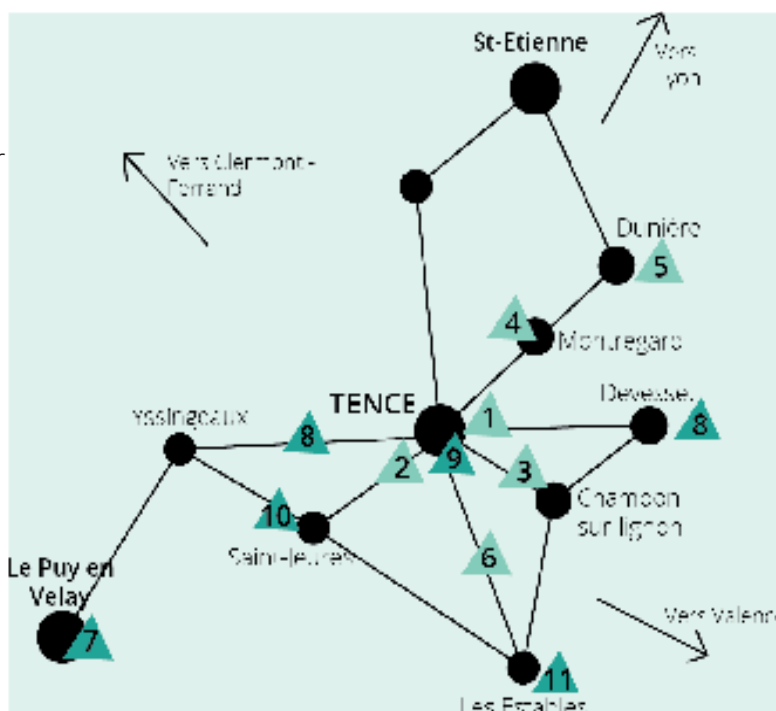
St-Etienne

Vers Lyon

Vers Clermont-Ferrand

Dunière

5

4

Montregard

TENCE

Yssingeaux

8

1

Devesset

8

2

9

3

Chambon sur lignon

10

Saint-Jeures

6

Le Puy en Velay

7

Vers Valence

11

Les Estables